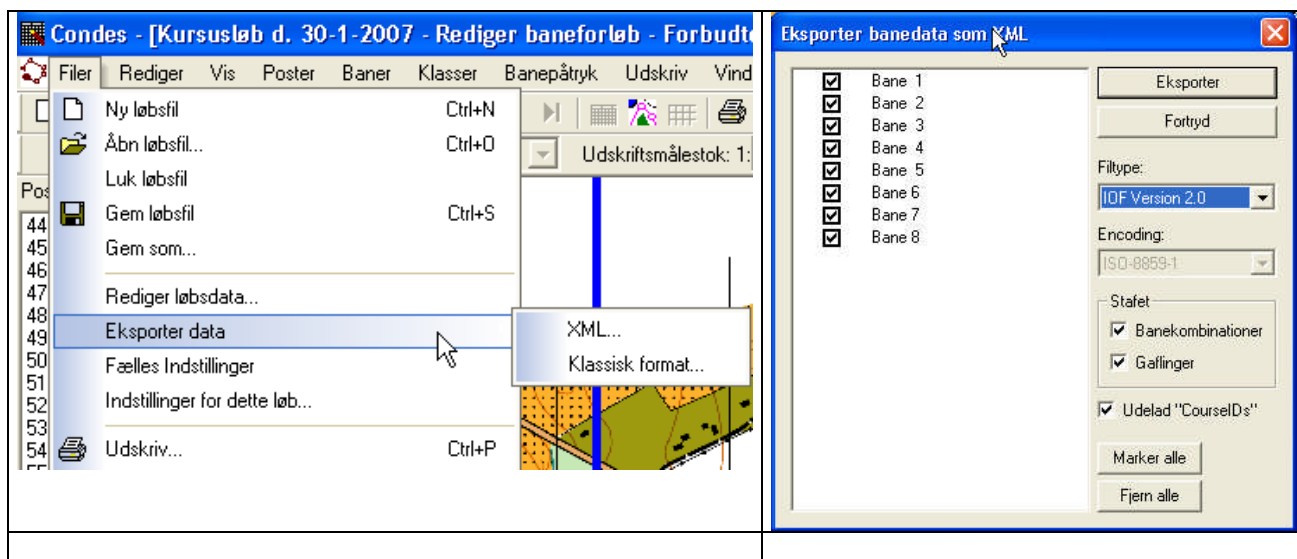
Condes - [Kursusløb d. 30-1-2007 - Rediger baneforløb - Forbudt

Filer Rediger Vis Poster Baner Klasser Banepåtryk Udskriv Vind

Ny løbsfil Ctrl+N
Åbn løbsfil... Ctrl+O
Luk løbsfil
Gem løbsfil Ctrl+S
Gem som...
Rediger løbsdata...
Eksporter data
Fælles Indstillinger
Indstillinger for dette løb...
Udskriv... Ctrl+P

XML...
Klassisk format...

Udskriftsmålestok: 1:

Pos
44
45
46
47
48
49
50
51
52
53
54

Eksporter banedata som XML

Bane 1
Bane 2
Bane 3
Bane 4
Bane 5
Bane 6
Bane 7
Bane 8

Eksporter
Fortryd
Filtype:
IOF Version 2.0
Encoding:
ISO-8859-1
Stafet
Banekombinationer
Gaflinger
Udelad "CourseIDs"
Marker alle
Fjern alle